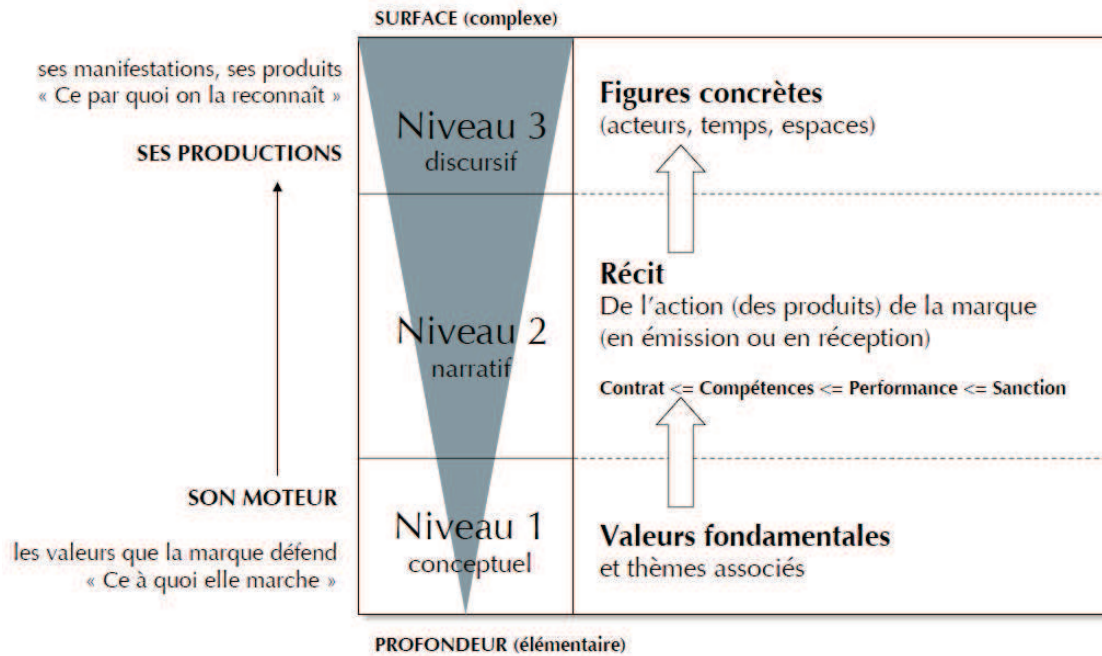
SURFACE (complexe)

ses manifestations, ses produits
« Ce par quoi on la reconnaît »

SES PRODUCTIONS

Niveau 3
discursif

Figures concrètes
(acteurs, temps, espaces)

Niveau 2
narratif

Récit
De l'action (des produits) de la marque
(en émission ou en réception)

Contrat <= Compétences <= Performance <= Sanction

SON MOTEUR

les valeurs que la marque défend
« Ce à quoi elle marche »

Niveau 1
conceptuel

Valeurs fondamentales
et thèmes associés

PROFONDEUR (élémentaire)